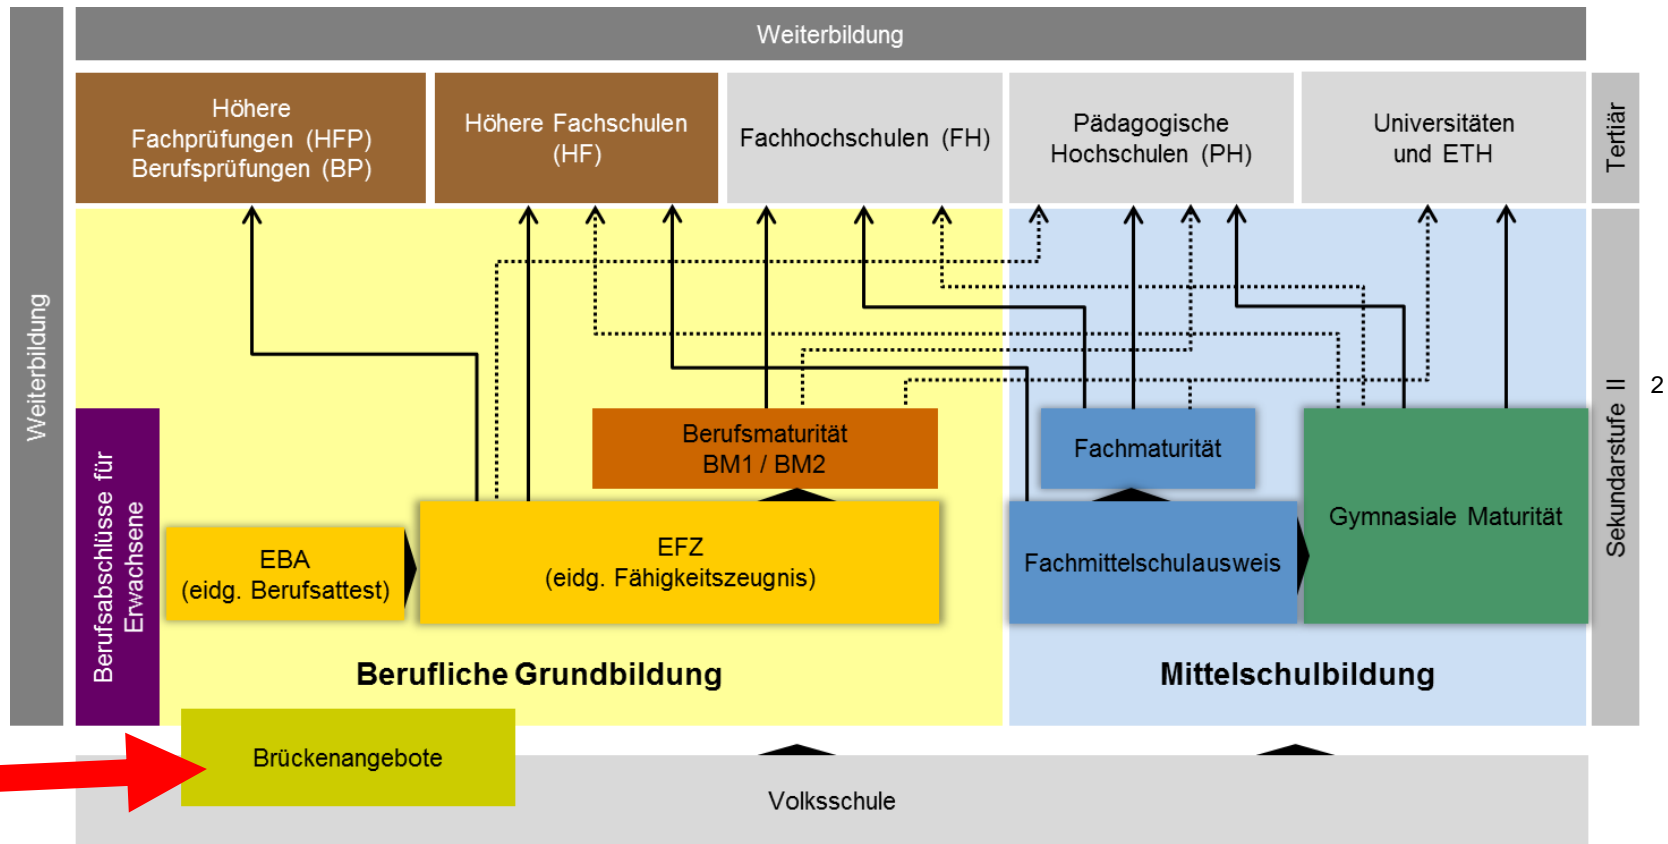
Weiterbildung

Weiterbildung

Höhere Fachprüfungen (HFP) Berufsprüfungen (BP)

Höhere Fachschulen (HF)

Fachhochschulen (FH)

Pädagogische Hochschulen (PH)

Universitäten und ETH

Tertiär

Berufsabschlüsse für Erwachsene

Berufsmaturität BM1 / BM2

Fachmaturität

Gymnasiale Maturität

EBA (eidg. Berufsattest)

EFZ (eidg. Fähigkeitszeugnis)

Fachmittelschulausweis

Sekundarstufe II

2

Berufliche Grundbildung

Mittelschulbildung

Brückenangebote

Volksschule